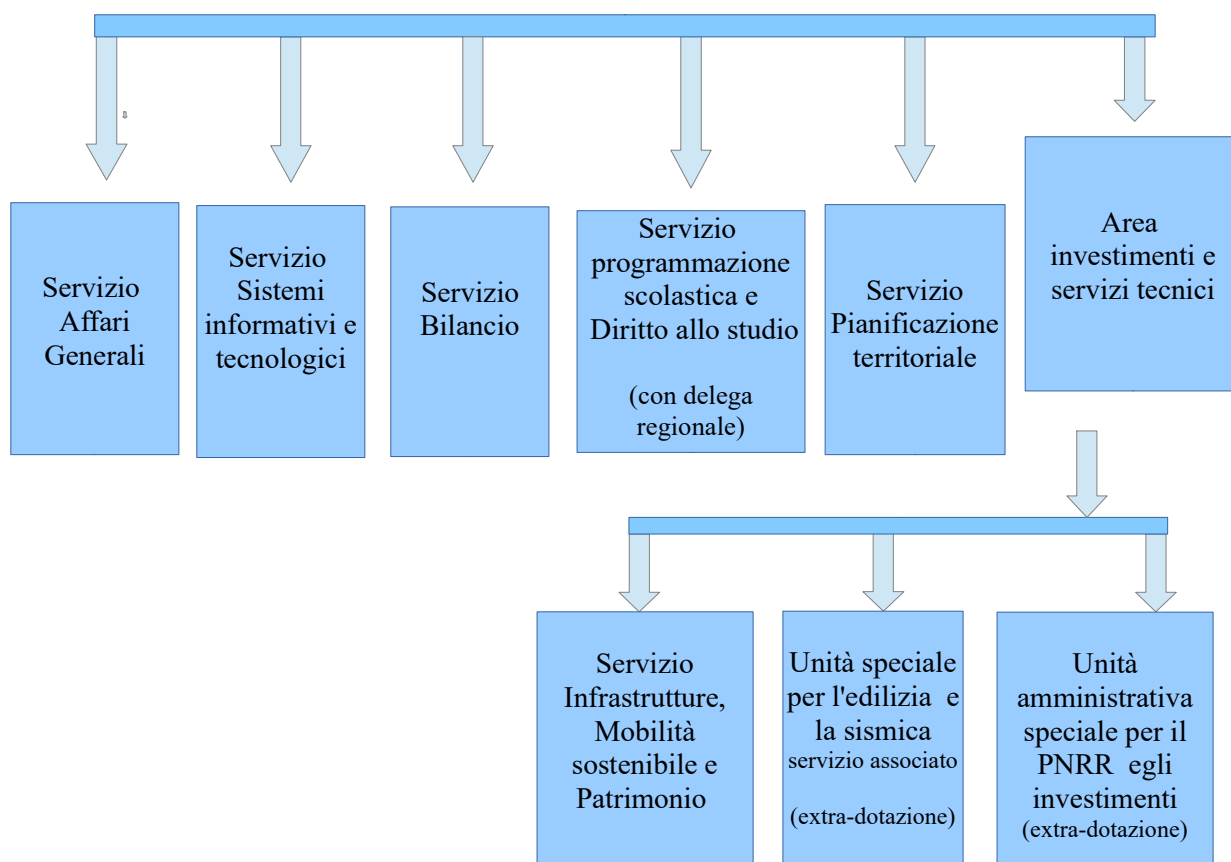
Servizio Affari Generali

Servizio Sistemi informativi e tecnologici

Servizio Bilancio

Servizio programmazione scolastica e Diritto allo studio

(con delega regionale)

Servizio Pianificazione territoriale

Area investimenti e servizi tecnici

Servizio Infrastrutture, Mobilità sostenibile e Patrimonio

Unità speciale per l'edilizia e la sismica
servizio associato

(extra-dotazione)

Unità amministrativa speciale per il PNRR egli investimenti
(extra-dotazione)